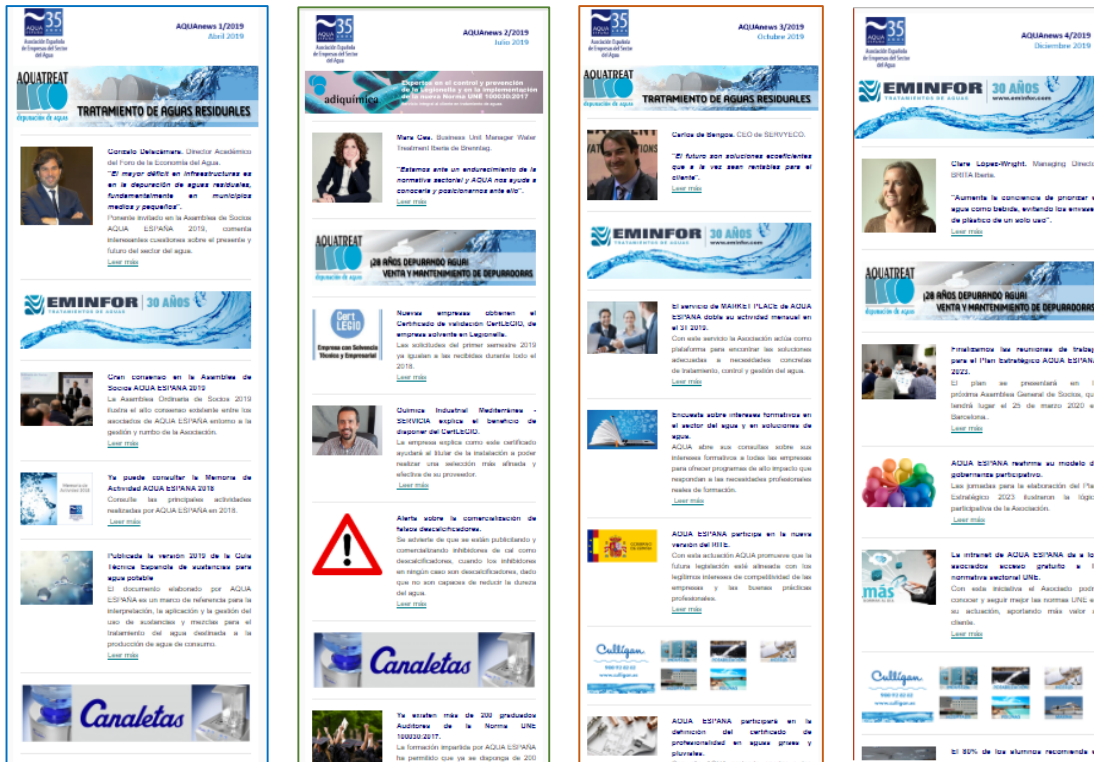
35
Asociación Española de Empresas del Sector del Agua

AQUAnews 1/2019
Abril 2019

AQUATREAT
depuración de aguas
TRATAMIENTO DE AGUAS RESIDUALES

Gonzalo Delacámara. Director Académico del Foro de la Economía del Agua.

"El mayor déficit en infraestructuras es en la depuración de aguas residuales, fundamentalmente en municipios medios y pequeños".

Ponente invitado en la Asamblea de Socios AQUA ESPAÑA 2019, comenta interesantes cuestiones sobre el presente y futuro del sector del agua.

Leer más

EMINFOR 30 AÑOS
TRATAMIENTOS DE AGUAS

Gran consenso en la Asamblea de Socios AQUA ESPAÑA 2019

La Asamblea Ordinaria de Socios 2019 ilustra el alto consenso existente entre los asociados de AQUA ESPAÑA entorno a la gestión y rumbo de la Asociación.

Leer más

Ya puede consultar la Memoria de Actividad AQUA ESPAÑA 2018

Consulte las principales actividades realizadas por AQUA ESPAÑA en 2018.

Leer más

Publicada la versión 2019 de la Guía Técnica Española de sustancias para agua potable

El documento elaborado por AQUA ESPAÑA es un marco de referencia para la interpretación, la aplicación y la gestión del uso de sustancias y mezclas para el tratamiento del agua destinada a la producción de agua de consumo.

Leer más

Canaletas

35
Asociación Española de Empresas del Sector del Agua

AQUAnews 2/2019
Julio 2019

adiquímica
Expertos en el control y prevención de la legionella y en la implementación de la nueva Norma UNE 100030:2017

Mara Cea. Business Unit Manager Water Treatment Iberia de Brenntag.

"Estamos ante un endurecimiento de la normativa sectorial y AQUA nos ayuda a conocerla y posicionarnos ante ello".

Leer más

AQUATREAT
depuración de aguas
¡28 AÑOS DEPURANDO AGUA!
VENTA Y MANTENIMIENTO DE DEPURADORAS

CertLEGIO
Empresa con Solvencia Técnica y Empresarial

Nuevas empresas obtienen el Certificado de validación CertLEGIO, de empresa solvente en Legionella.

Las solicitudes del primer semestre 2019 ya igualan a las recibidas durante todo el 2018.

Leer más

Química Industrial Mediterránea - SERVICIA explica el beneficio de disponer del CertLEGIO.

La empresa explica cómo este certificado ayudará al titular de la instalación a poder realizar una selección más afinada y efectiva de su proveedor.

Leer más

Alerta sobre la comercialización de falsos descalcificadores.

Se advierte de que se están publicitando y comercializando inhibidores de cal como descalcificadores, cuando los inhibidores en ningún caso son descalcificadores, dado que no son capaces de reducir la dureza del agua.

Leer más

Canaletas

Ya existen más de 200 graduados Auditores de la Norma UNE 100030:2017.

La formación impartida por AQUA ESPAÑA ha permitido que ya se disponga de 200

35
Asociación Española de Empresas del Sector del Agua

AQUAnews 3/2019
Octubre 2019

AQUATREAT
depuración de aguas
TRATAMIENTO DE AGUAS RESIDUALES

Carlos de Bengoa. CEO de SERVYECO.

"El futuro son soluciones ecoeficientes que a la vez sean rentables para el cliente".

Leer más

EMINFOR 30 AÑOS
TRATAMIENTOS DE AGUAS
www.eminfor.com

El servicio de MARKET PLACE de AQUA ESPAÑA dobla su actividad mensual en el 3T 2019.

Con este servicio la Asociación actúa como plataforma para encontrar las soluciones adecuadas a necesidades concretas de tratamiento, control y gestión del agua.

Leer más

Encuesta sobre intereses formativos en el sector del agua y en soluciones de agua.

AQUA abre sus consultas sobre sus intereses formativos a todas las empresas para ofrecer programas de alto impacto que respondan a las necesidades profesionales reales de formación.

Leer más

AQUA ESPAÑA participa en la nueva versión del RITE.

Con esta actuación AQUA promueve que la futura legislación esté alineada con los legítimos intereses de competitividad de las empresas y las buenas prácticas profesionales.

Leer más

Culligan
www.culligan.es

AQUA ESPAÑA participará en la definición del certificado de profesionalidad en aguas grises y pluviales.

35
Asociación Española de Empresas del Sector del Agua

AQUAnews 4/2019
Diciembre 2019

EMINFOR 30 AÑOS
TRATAMIENTOS DE AGUAS
www.eminfor.com

Clara López-Wright. Managing Directo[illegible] BRITA Iberia.

"Aumenta la conciencia de priorizar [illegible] agua como bebida, evitando los envase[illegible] de plástico de un solo uso".

Leer más

AQUATREAT
depuración de aguas
¡28 AÑOS DEPURANDO AGUA!
VENTA Y MANTENIMIENTO DE DEPURADORAS

Finalizamos las reuniones de trabaj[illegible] para el Plan Estratégico AQUA ESPAÑA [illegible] 2022.

El plan se presentará en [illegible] próxima Asamblea General de Socios, qu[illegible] tendrá lugar el 25 de marzo 2020 e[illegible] Barcelona.

Leer más

AQUA ESPAÑA reafirma su modelo d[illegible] gobernanza participativo.

Las jornadas para la elaboración del Pla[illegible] Estratégico 2023 ilustraron la lógic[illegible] participativa de la Asociación.

Leer más

más

La intranet de AQUA ESPAÑA da a lo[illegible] asociados acceso gratuito a l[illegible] normativa sectorial UNE.

Con esta iniciativa el Asociado podr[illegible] conocer y seguir mejor las normas UNE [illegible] su actuación, aportando más valor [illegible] cliente.

Leer más

Culligan

El 90% de los alumnos recomienda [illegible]